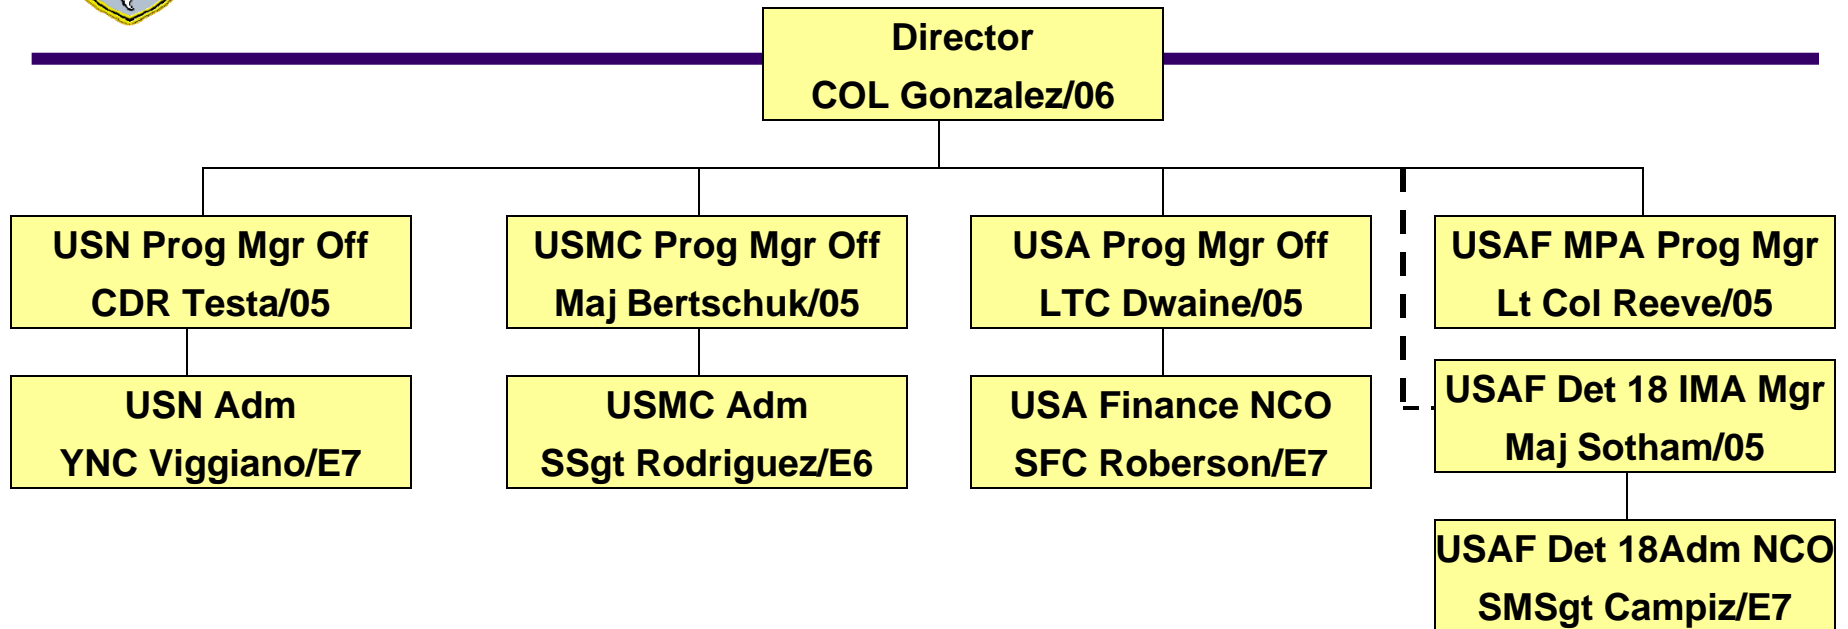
Director
COL Gonzalez/06

USN Prog Mgr Off
CDR Testa/05

USN Adm
YNC Viggiano/E7

USMC Prog Mgr Off
Maj Bertschuk/05

USMC Adm
SSgt Rodriguez/E6

USA Prog Mgr Off
LTC Dwaine/05

USA Finance NCO
SFC Roberson/E7

USAF MPA Prog Mgr
Lt Col Reeve/05

USAF Det 18 IMA Mgr
Maj Sotham/05

USAF Det 18Adm NCO
SMSgt Campiz/E7